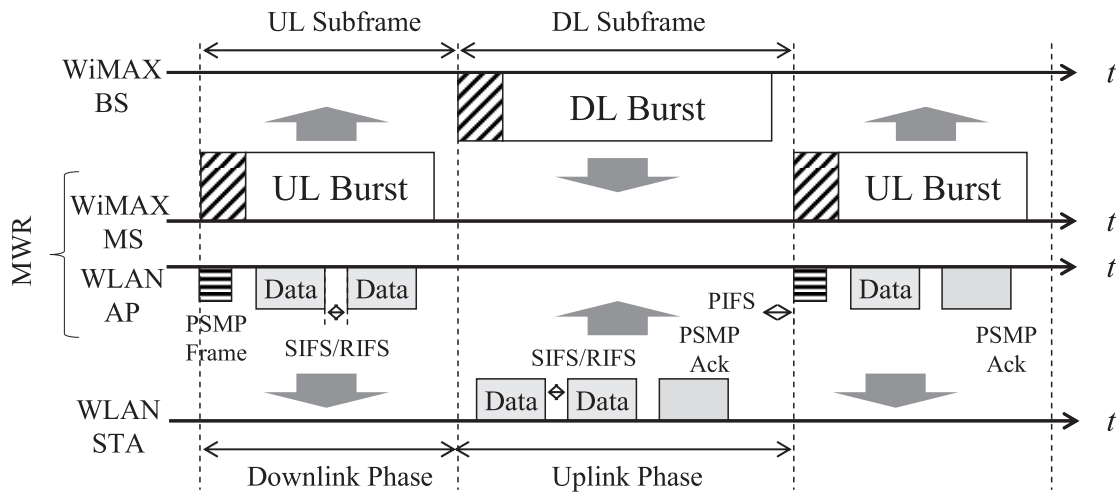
UL Subframe

DL Subframe

WiMAX BS

$t$

DL Burst

UL Burst

UL Burst

WiMAX MS

$t$

MWR

WLAN AP

$t$

Data

Data

Data

PIFS

PSMP Frame

SIFS/RIFS

PSMP Ack

PSMP Ack

SIFS/RIFS

WLAN STA

Data

Data

$t$

Downlink Phase

Uplink Phase